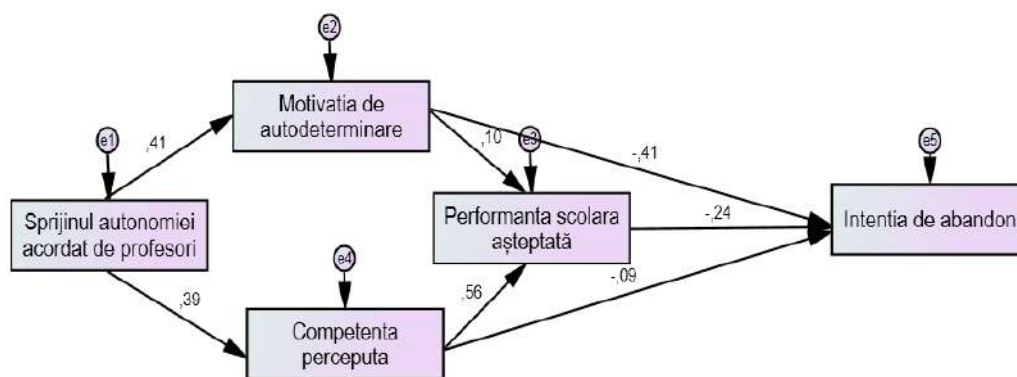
e2

Motivatia de autodeterminare

e1

,41

Sprijinul autonomiei acordat de profesori

,10

e3

-,41

e5

Performanta scolara așteptată

-,24

Intentia de abandon

e4

,39

,56

-,09

Competenta perceputa